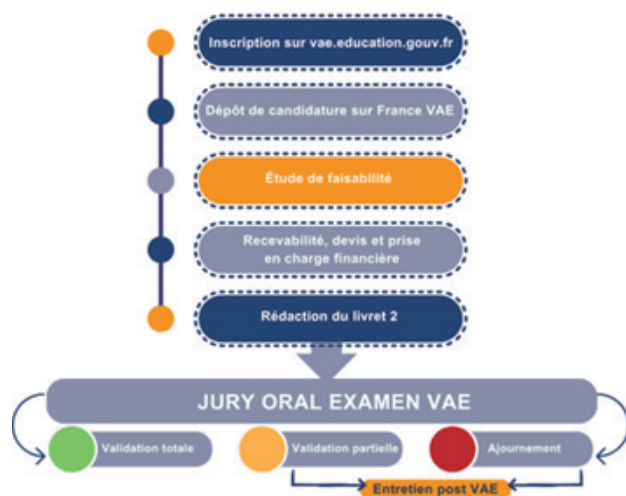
Inscription sur vae.education.gouv.fr

Dépôt de candidature sur France VAE

Étude de faisabilité

Recevabilité, devis et prise en charge financière

Rédaction du livret 2

JURY ORAL EXAMEN VAE

Validation totale

Validation partielle

Ajournement

Entretien post VAE